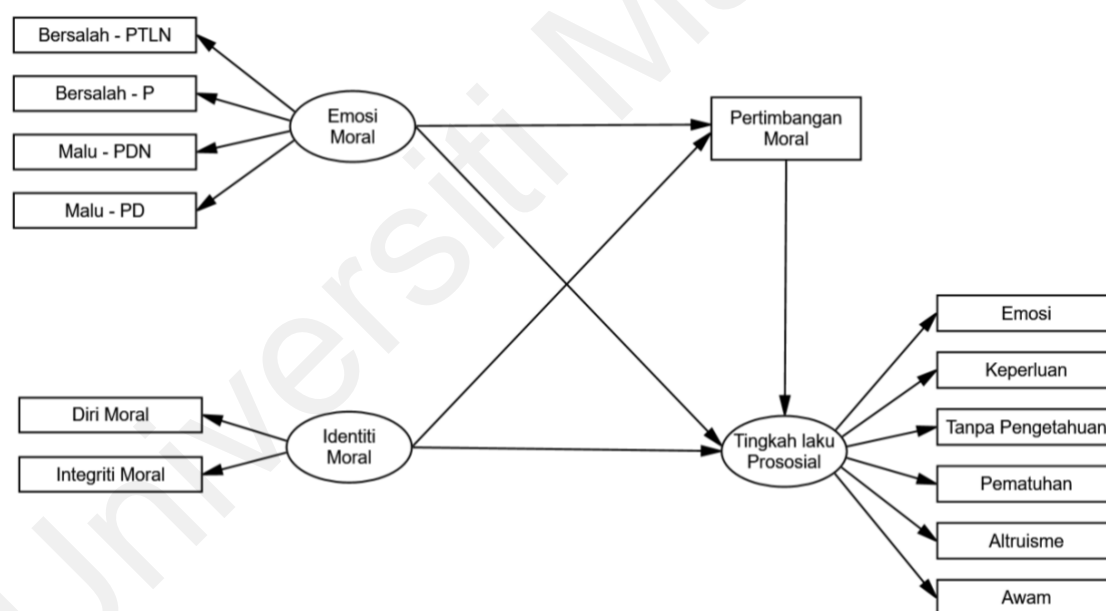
Bersalah - PTLN

Bersalah - P

Malu - PDN

Malu - PD

Emosi Moral

Pertimbangan Moral

Diri Moral

Integriti Moral

Identiti Moral

Tingkah laku Prososial

Emosi

Keperluan

Tanpa Pengetahuan

Pematuhan

Altruisme

Awam

Universiti Malaya